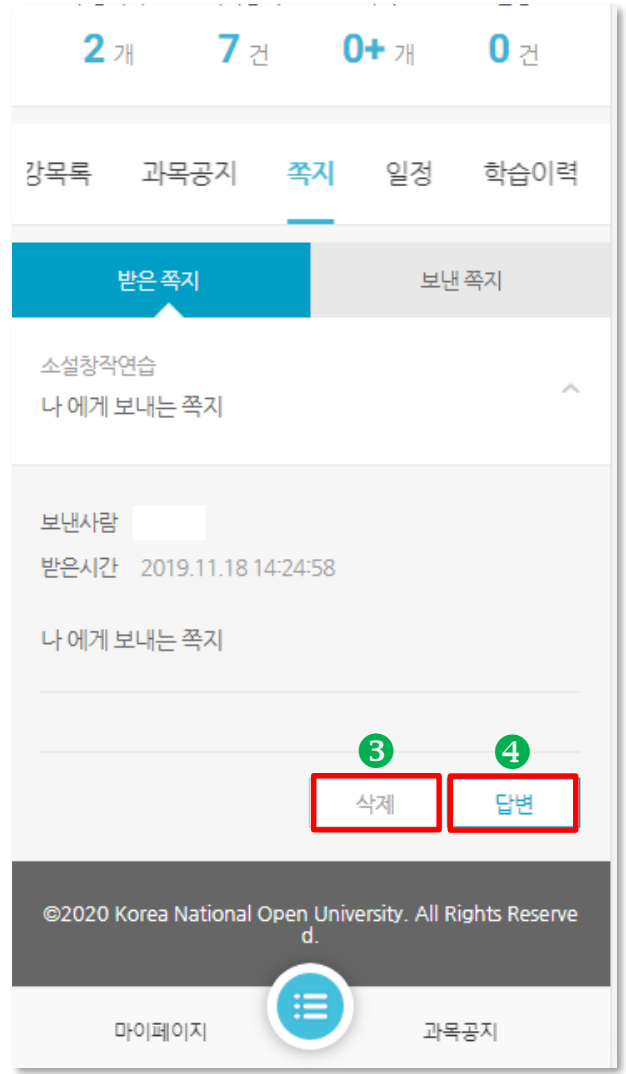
2 개 7 건 0+ 개 0 건

강목록 과목공지 쪽지 일정 학습이력

받은 쪽지 보낸 쪽지

소설창작연습
나 에게 보내는 쪽지

보낸사람
받은시간 2019.11.18 14:24:58

나 에게 보내는 쪽지

❸ ❹
삭제 답변

©2020 Korea National Open University. All Rights Reserved.

마이페이지 과목공지